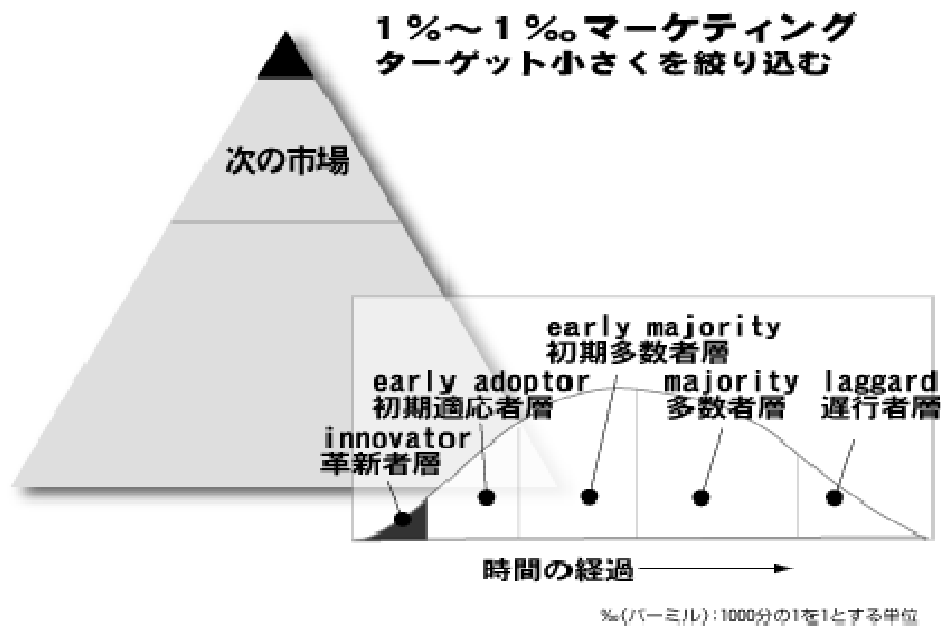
1％～1‰マーケティング
ターゲット小さくを絞り込む

次の市場

early majority
初期多数者層

early adoptor
初期適応者層

majority
多数者層

laggard
遅行者層

innovator
革新者層

時間の経過

‰(パーミル)：1000分の1を1とする単位